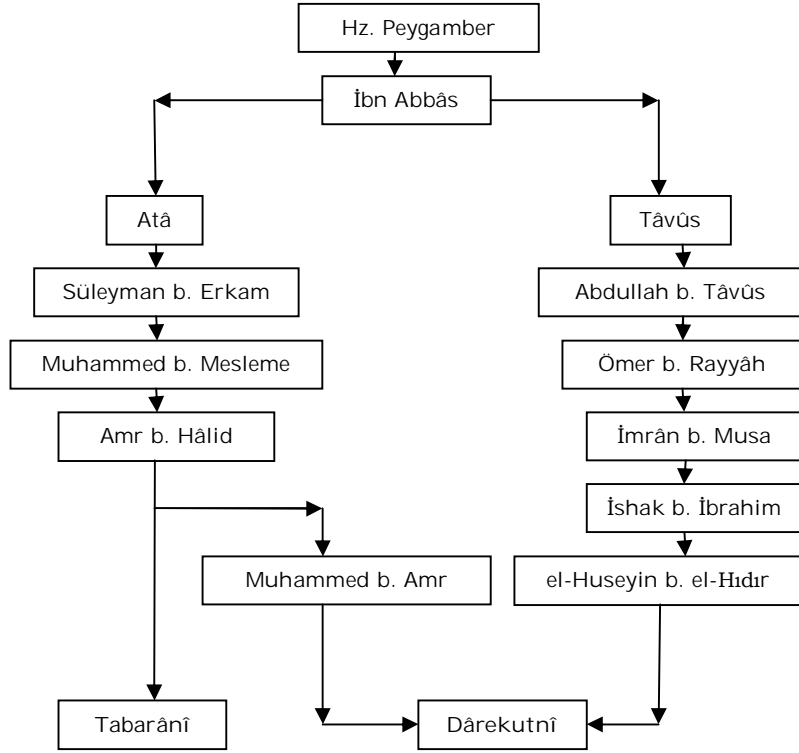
Hz. Peygamber

İbn Abbâs

Atâ

Süleyman b. Erkam

Muhammed b. Mesleme

Amr b. Hâlid

Muhammed b. Amr

Tabarânî

Tâvûs

Abdullah b. Tâvûs

Ömer b. Rayyâh

İmrân b. Musa

İshak b. İbrahim

el-Huseyin b. el-Hıdır

Dârekutnî